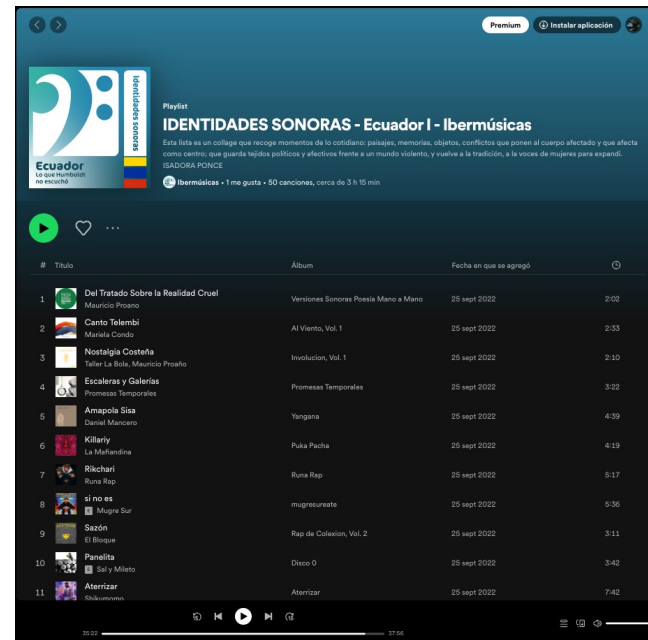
Premium
Instalar aplicación

identidades sonoras
Ecuador
Lo que Humboldt no escuchó

Playlist
IDENTIDADES SONORAS - Ecuador I - Ibermúsicas
Esta lista es un collage que recoge momentos de lo cotidiano: paisajes, memorias, objetos, conflictos que ponen al cuerpo afectado y que afecta como centro; que guarda tejidos políticos y afectivos frente a un mundo violento, y vuelve a la tradición, a la voces de mujeres para expandi.
ISADORA PONCE
Ibermúsicas • 1 me gusta • 50 canciones, cerca de 3 h 15 min

| # | Título | Álbum | Fecha en que se agregó | |
|---|---|---|---|---|
| 1 | Del Tratado Sobre la Realidad Cruel<br>Mauricio Proano | Versiones Sonoras Poesía Mano a Mano | 25 sept 2022 | 2:02 |
| 2 | Canto Telembi<br>Mariela Condo | Al Viento, Vol. 1 | 25 sept 2022 | 2:33 |
| 3 | Nostalgia Costeña<br>Taller La Bola, Mauricio Proaño | Involucion, Vol. 1 | 25 sept 2022 | 2:10 |
| 4 | Escaleras y Galerías<br>Promesas Temporales | Promesas Temporales | 25 sept 2022 | 3:22 |
| 5 | Amapola Sisa<br>Daniel Mancero | Yangana | 25 sept 2022 | 4:39 |
| 6 | Killariy<br>La Meñandina | Puka Pacha | 25 sept 2022 | 4:19 |
| 7 | Rikchari<br>Runa Rap | Runa Rap | 25 sept 2022 | 5:17 |
| 8 | si no es<br>E Mugre Sur | mugresureate | 25 sept 2022 | 5:36 |
| 9 | Sazón<br>El Bloque | Rap de Colexion, Vol. 2 | 25 sept 2022 | 3:11 |
| 10 | Panelita<br>E Sal y Mileto | Disco 0 | 25 sept 2022 | 3:42 |
| 11 | Aterrizar<br>Shikumomo | Aterrizar | 25 sept 2022 | 7:42 |

35:22
37:56